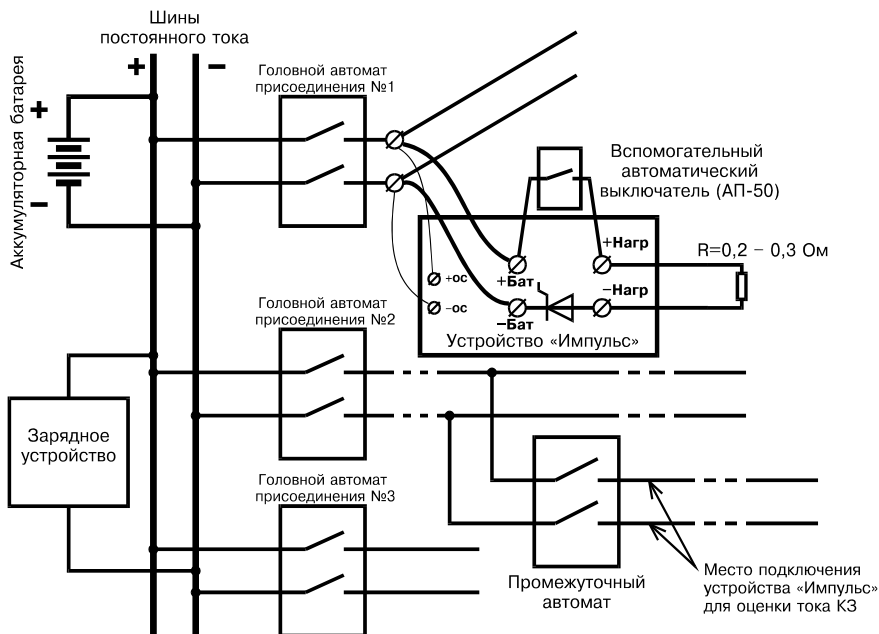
Шины постоянного тока

+

–

Аккумуляторная батарея

+

–

Головной автомат присоединения №1

Вспомогательный автоматический выключатель (АП-50)

+Нагр

R=0,2 – 0,3 Ом

+Бат

+ос

–ос

–Нагр

–Бат

Устройство «Импульс»

Головной автомат присоединения №2

Зарядное устройство

Головной автомат присоединения №3

Промежуточный автомат

Место подключения устройства «Импульс» для оценки тока КЗ